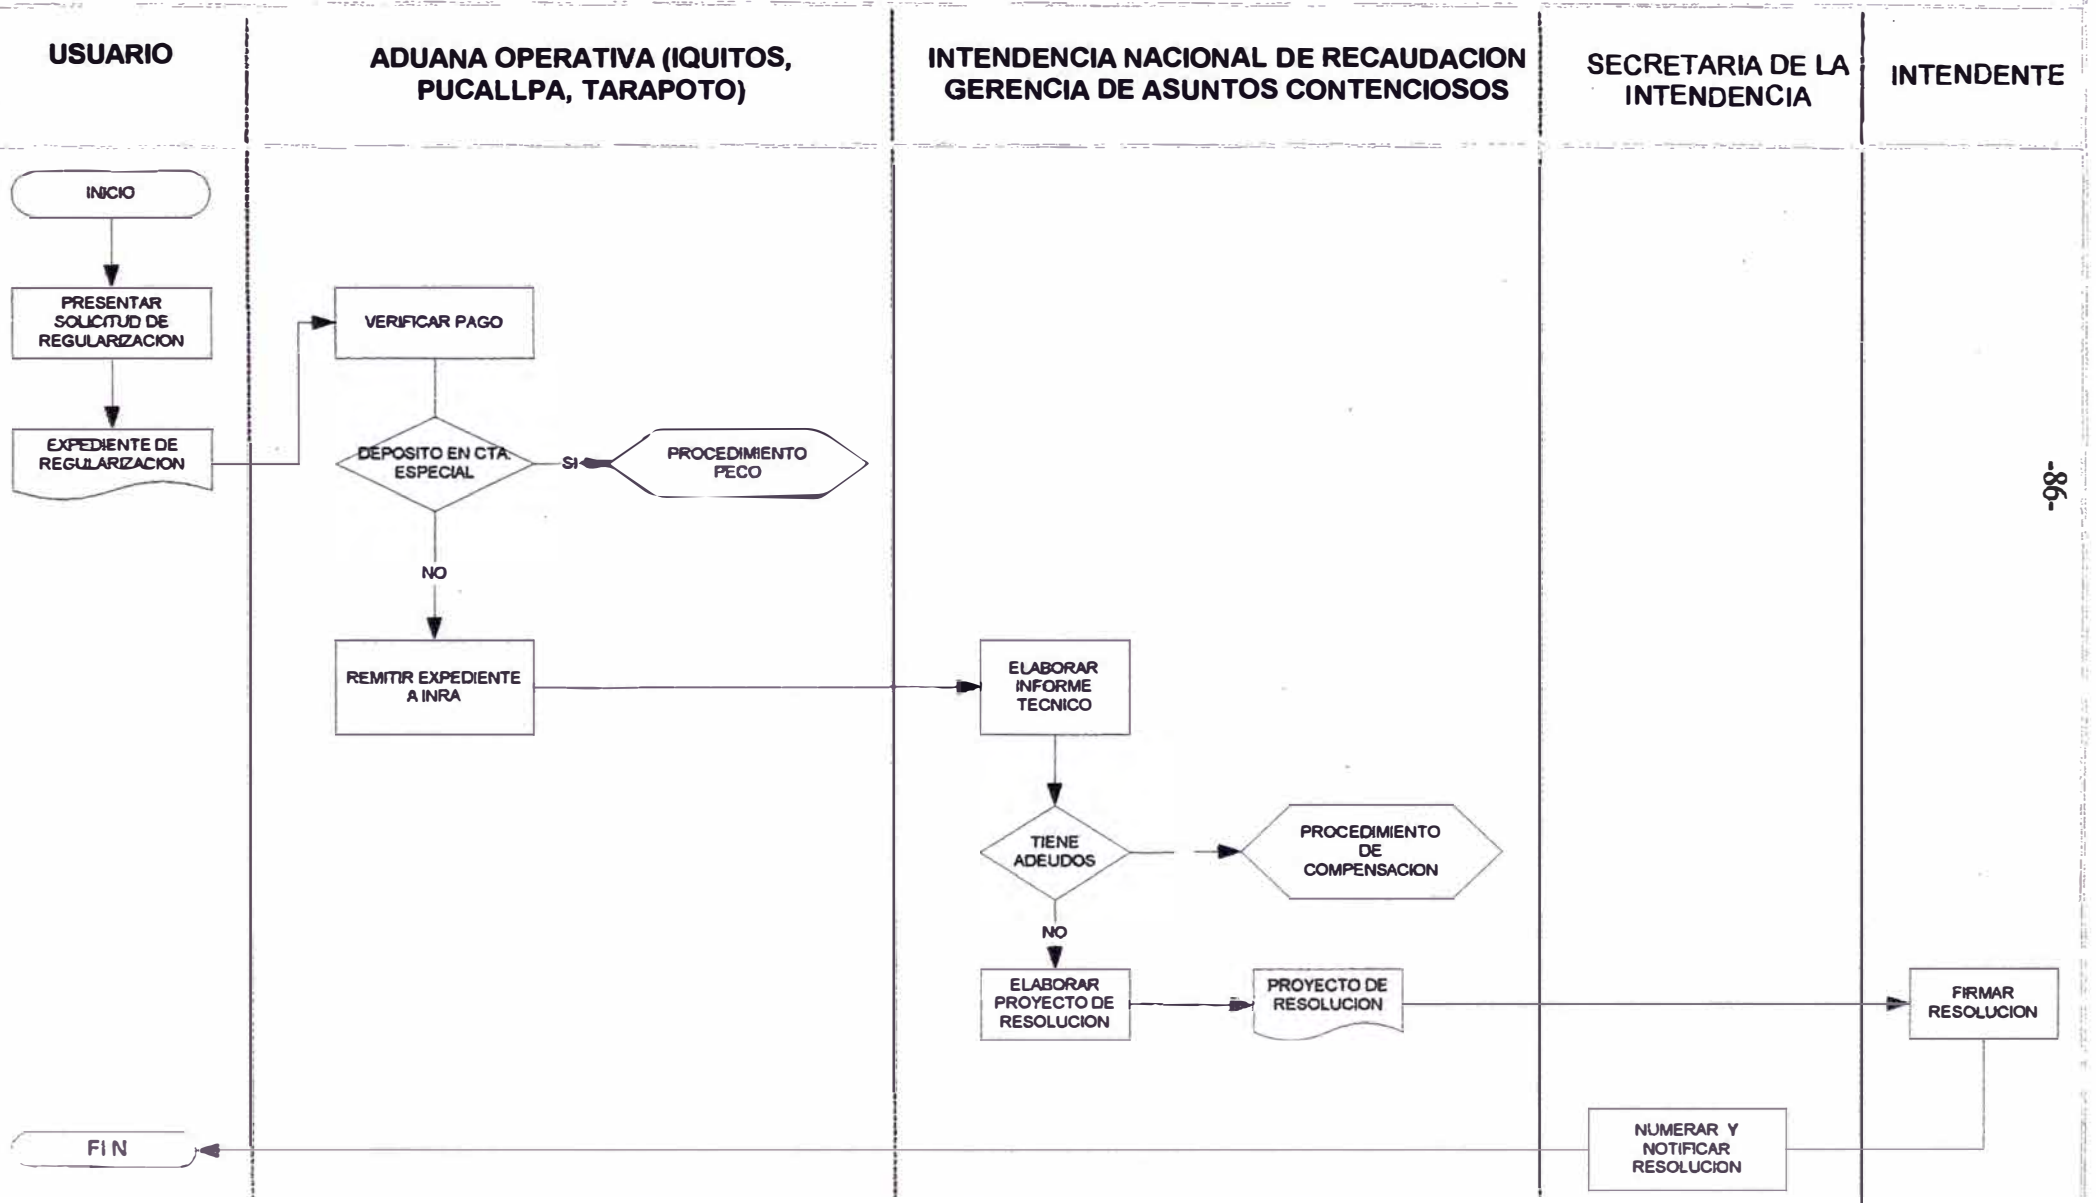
USUARIO

ADUANA OPERATIVA (IQUITOS, PUCALLPA, TARAPOTO)

INTENDENCIA NACIONAL DE RECAUDACION GERENCIA DE ASUNTOS CONTENCIOSOS

SECRETARIA DE LA INTENDENCIA

INTENDENTE

INICIO

PRESENTAR SOLICITUD DE REGULARIZACION

EXPEDIENTE DE REGULARIZACION

VERIFICAR PAGO

DEPOSITO EN CTA. ESPECIAL

SI

PROCEDIMIENTO PECO

NO

REMITIR EXPEDIENTE A INRA

ELABORAR INFORME TECNICO

TIENE ADEUDOS

PROCEDIMIENTO DE COMPENSACION

NO

ELABORAR PROYECTO DE RESOLUCION

PROYECTO DE RESOLUCION

FIRMAR RESOLUCION

NUMERAR Y NOTIFICAR RESOLUCION

FIN

-86-